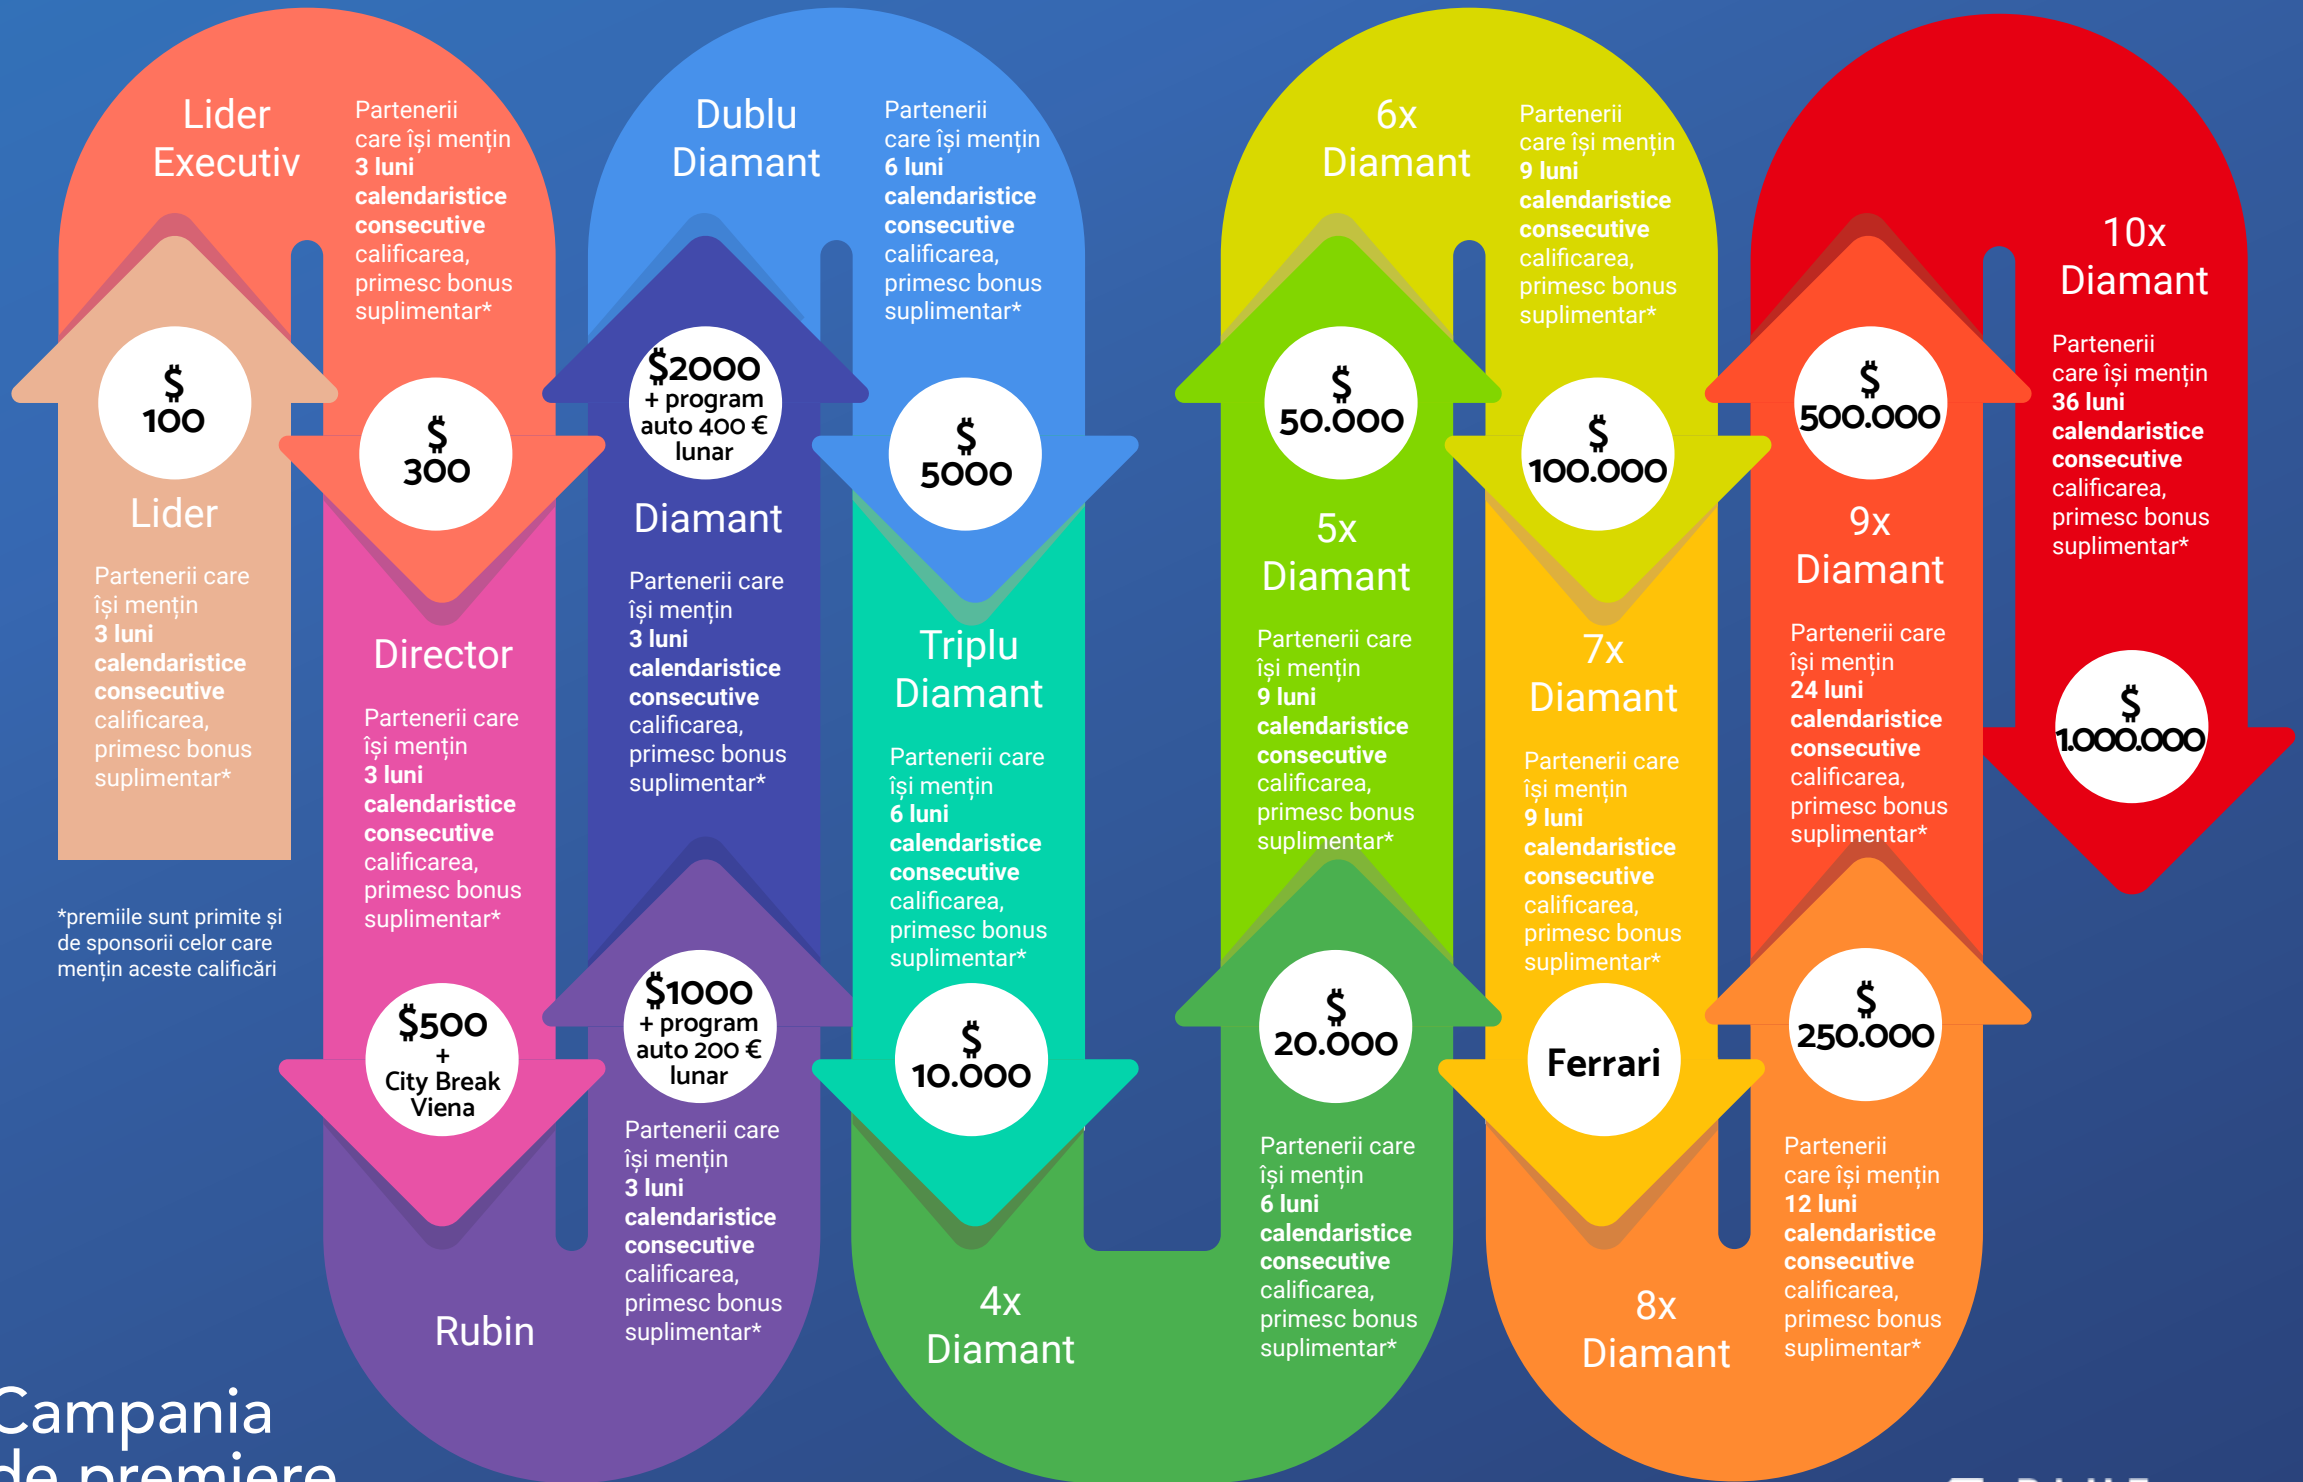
Lider Executiv

Partenerii care își mențin 3 luni calendaristice consecutive calificarea, primesc bonus suplimentar*

$ 100

Lider

Partenerii care își mențin 3 luni calendaristice consecutive calificarea, primesc bonus suplimentar*

$ 300

Director

Partenerii care își mențin 3 luni calendaristice consecutive calificarea, primesc bonus suplimentar*

$500 + City Break Viena

Rubin

Dublu Diamant

Partenerii care își mențin 6 luni calendaristice consecutive calificarea, primesc bonus suplimentar*

$2000 + program auto 400 € lunar

Diamant

Partenerii care își mențin 3 luni calendaristice consecutive calificarea, primesc bonus suplimentar*

$1000 + program auto 200 € lunar

Partenerii care își mențin 3 luni calendaristice consecutive calificarea, primesc bonus suplimentar*

$ 5000

Triplu Diamant

Partenerii care își mențin 6 luni calendaristice consecutive calificarea, primesc bonus suplimentar*

$ 10.000

4x Diamant

6x Diamant

Partenerii care își mențin 9 luni calendaristice consecutive calificarea, primesc bonus suplimentar*

$ 50.000

5x Diamant

Partenerii care își mențin 9 luni calendaristice consecutive calificarea, primesc bonus suplimentar*

$ 20.000

Partenerii care își mențin 6 luni calendaristice consecutive calificarea, primesc bonus suplimentar*

$ 100.000

7x Diamant

Partenerii care își mențin 9 luni calendaristice consecutive calificarea, primesc bonus suplimentar*

Ferrari

8x Diamant

10x Diamant

Partenerii care își mențin 36 luni calendaristice consecutive calificarea, primesc bonus suplimentar*

$ 500.000

9x Diamant

Partenerii care își mențin 24 luni calendaristice consecutive calificarea, primesc bonus suplimentar*

$ 1.000.000

$ 250.000

Partenerii care își mențin 12 luni calendaristice consecutive calificarea, primesc bonus suplimentar*

*premiile sunt primite și de sponsorii celor care mențin aceste calificări

Campania de premiere